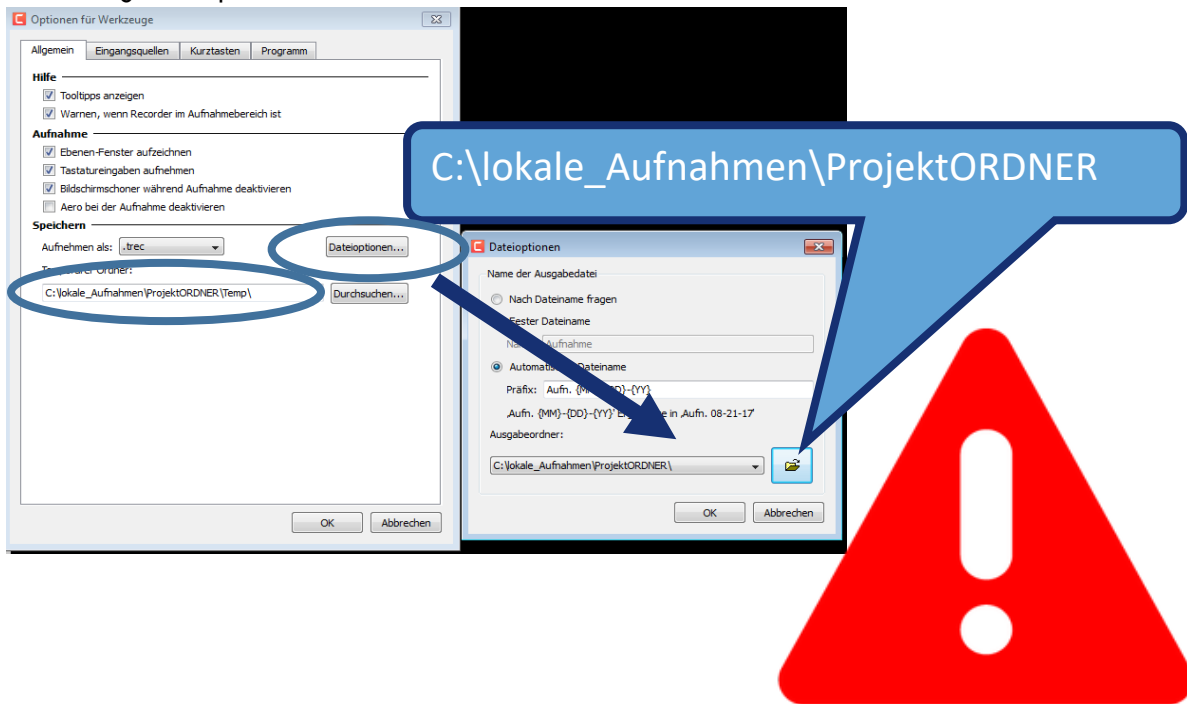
Optionen für Werkzeuge

Allgemein | Eingangsquellen | Kurztasten | Programm

Hilfe

Tooltipps anzeigen

Warnen, wenn Recorder im Aufnahmebereich ist

Aufnahme

Ebenen-Fenster aufzeichnen

Tastatureingaben aufnehmen

Bildschirmschoner während Aufnahme deaktivieren

Aero bei der Aufnahme deaktivieren

Speichern

Aufnehmen als: .trec

Dateioptionen...

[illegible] Ordner:

C:\lokale_Aufnahmen\ProjektORDNER\Temp\

Durchsuchen...

OK

Abbrechen

C:\lokale_Aufnahmen\ProjektORDNER

Dateioptionen

Name der Ausgabedatei

Nach Dateiname fragen

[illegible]ester Dateiname

Na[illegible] Aufnahme

Automati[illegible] Dateiname

Präfix: Aufn. {M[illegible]D}-{YY}

‚Aufn. {MM}-{DD}-{YY}' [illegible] in ‚Aufn. 08-21-17'

Ausgabeordner:

C:\lokale_Aufnahmen\ProjektORDNER\

OK

Abbrechen